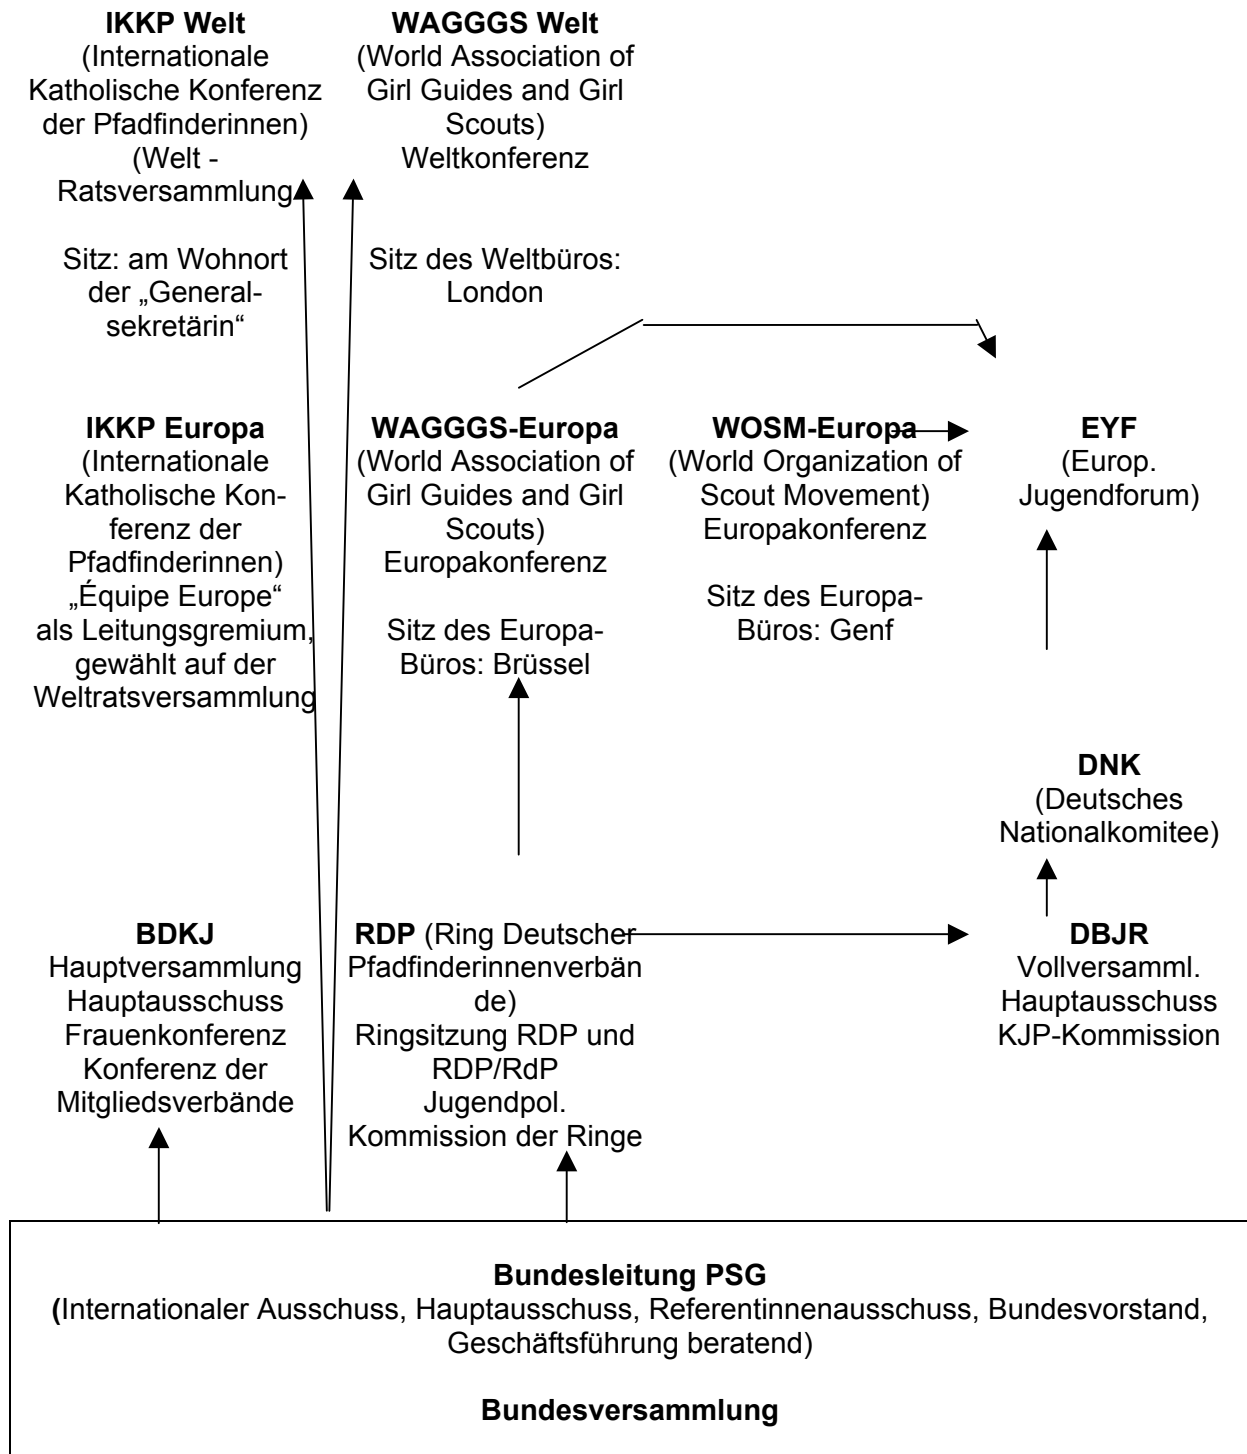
**IKKP Welt**
(Internationale Katholische Konferenz der Pfadfinderinnen)
(Welt - Ratsversammlung

Sitz: am Wohnort der „Generalsekretärin“

**WAGGGS Welt**
(World Association of Girl Guides and Girl Scouts)
Weltkonferenz

Sitz des Weltbüros: London

**IKKP Europa**
(Internationale Katholische Konferenz der Pfadfinderinnen)
„Équipe Europe“ als Leitungsgremium, gewählt auf der Weltratsversammlung

**WAGGGS-Europa**
(World Association of Girl Guides and Girl Scouts)
Europakonferenz

Sitz des Europa-Büros: Brüssel

**WOSM-Europa**
(World Organization of Scout Movement)
Europakonferenz

Sitz des Europa-Büros: Genf

**EYF**
(Europ. Jugendforum)

**DNK**
(Deutsches Nationalkomitee)

**BDKJ**
Hauptversammlung
Hauptausschuss
Frauenkonferenz
Konferenz der Mitgliedsverbände

**RDP** (Ring Deutscher Pfadfinderinnenverbände)
Ringsitzung RDP und RDP/RdP
Jugendpol. Kommission der Ringe

**DBJR**
Vollversamml.
Hauptausschuss
KJP-Kommission

**Bundesleitung PSG**
**(**Internationaler Ausschuss, Hauptausschuss, Referentinnenausschuss, Bundesvorstand, Geschäftsführung beratend)

**Bundesversammlung**